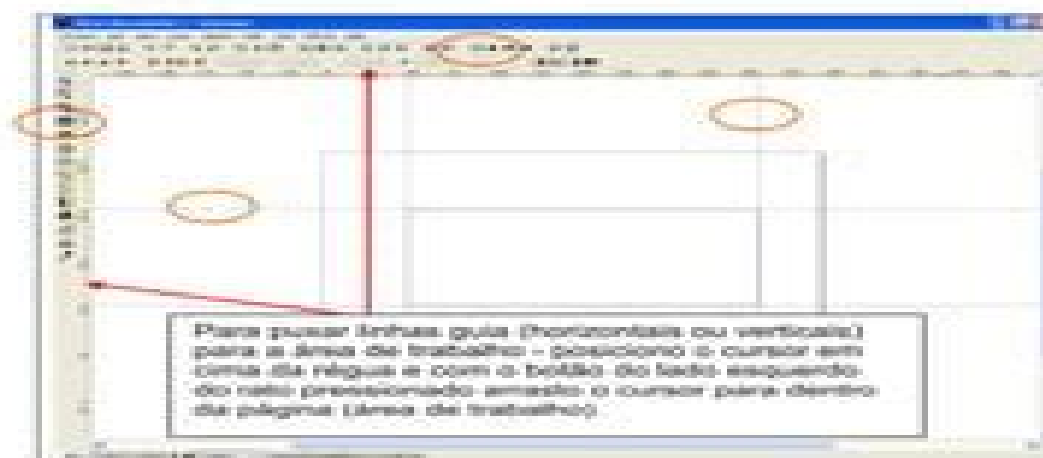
Para puxar linhas guia (horizontais ou verticais) para a área de trabalho - posiciono o cursor em cima da régua e com o botão do lado esquerdo do rato pressionado arrasto o cursor para dentro da página (área de trabalho)